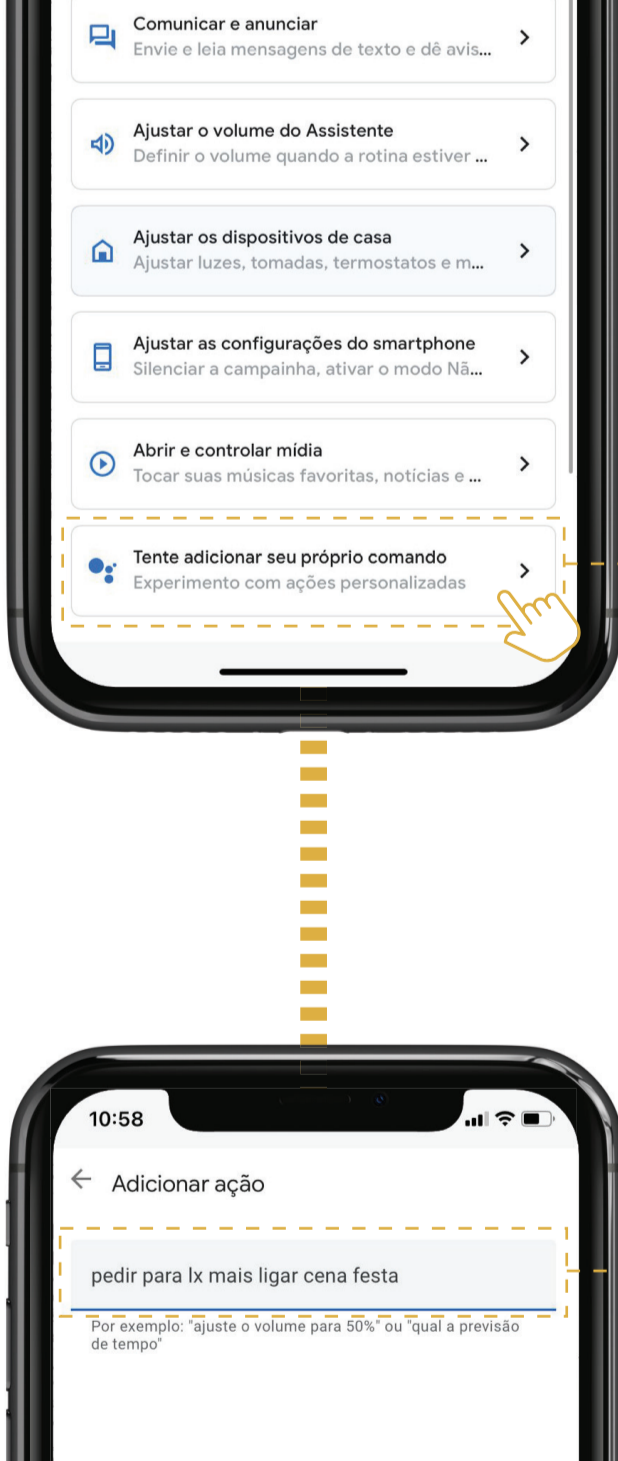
Comunicar e anunciar
Envie e leia mensagens de texto e dê avis...

Ajustar o volume do Assistente
Definir o volume quando a rotina estiver ...

Ajustar os dispositivos de casa
Ajustar luzes, tomadas, termostatos e m...

Ajustar as configurações do smartphone
Silenciar a campainha, ativar o modo Nã...

Abrir e controlar mídia
Tocar suas músicas favoritas, notícias e ...

Tente adicionar seu próprio comando
Experimento com ações personalizadas

10:58

Adicionar ação

pedir para lx mais ligar cena festa

Por exemplo: "ajuste o volume para 50%" ou "qual a previsão de tempo"